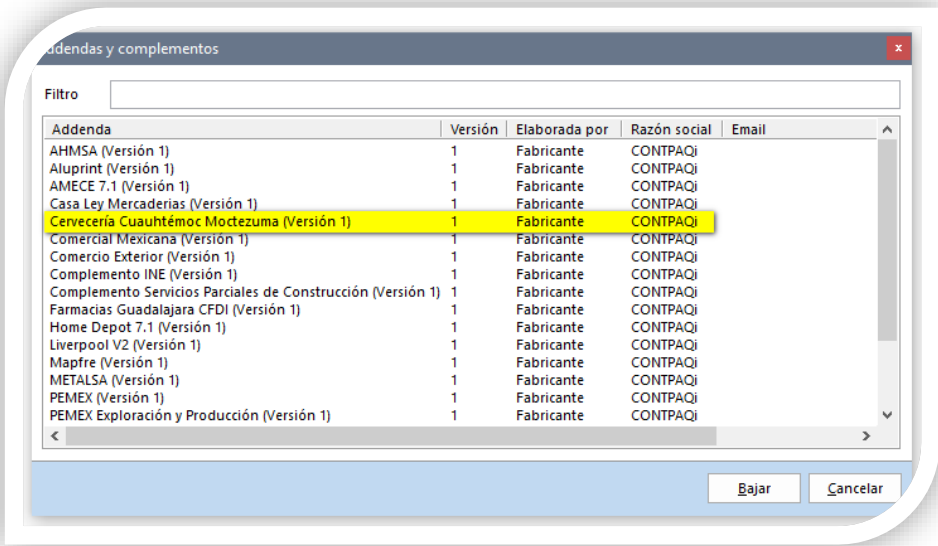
ddendas y complementos

Filtro

| Addenda | Versión | Elaborada por | Razón social | Email |
|---|---|---|---|---|
| AHMSA (Versión 1) | 1 | Fabricante | CONTPAQi | |
| Aluprint (Versión 1) | 1 | Fabricante | CONTPAQi | |
| AMECE 7.1 (Versión 1) | 1 | Fabricante | CONTPAQi | |
| Casa Ley Mercaderias (Versión 1) | 1 | Fabricante | CONTPAQi | |
| Cervecería Cuauhtémoc Moctezuma (Versión 1) | 1 | Fabricante | CONTPAQi | |
| Comercial Mexicana (Versión 1) | 1 | Fabricante | CONTPAQi | |
| Comercio Exterior (Versión 1) | 1 | Fabricante | CONTPAQi | |
| Complemento INE (Versión 1) | 1 | Fabricante | CONTPAQi | |
| Complemento Servicios Parciales de Construcción (Versión 1) | 1 | Fabricante | CONTPAQi | |
| Farmacias Guadalajara CFDI (Versión 1) | 1 | Fabricante | CONTPAQi | |
| Home Depot 7.1 (Versión 1) | 1 | Fabricante | CONTPAQi | |
| Liverpool V2 (Versión 1) | 1 | Fabricante | CONTPAQi | |
| Mapfre (Versión 1) | 1 | Fabricante | CONTPAQi | |
| METALSA (Versión 1) | 1 | Fabricante | CONTPAQi | |
| PEMEX (Versión 1) | 1 | Fabricante | CONTPAQi | |
| PEMEX Exploración y Producción (Versión 1) | 1 | Fabricante | CONTPAQi | |

Bajar Cancelar